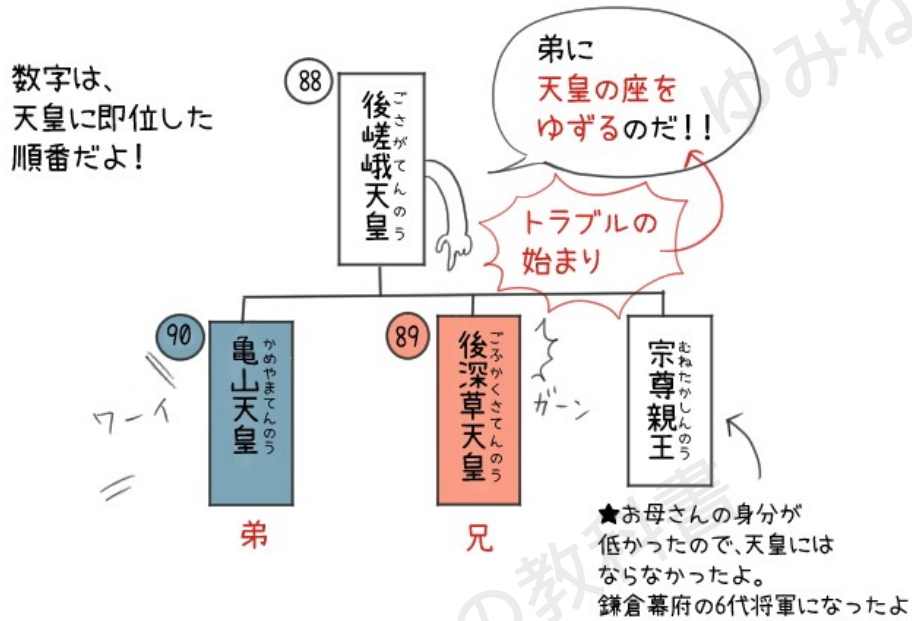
数字は、天皇に即位した順番だよ！

88
後嵯峨天皇（ごさがてんのう）

弟に天皇の座をゆずるのだ！！

トラブルの始まり

90
亀山天皇（かめやまてんのう）
ワーイ
弟

89
後深草天皇（ごふかくさてんのう）
ガーン
兄

宗尊親王（むねたかしんのう）

★お母さんの身分が低かったので、天皇にはならなかったよ。
鎌倉幕府の6代将軍になったよ

ゆみねこの教科書